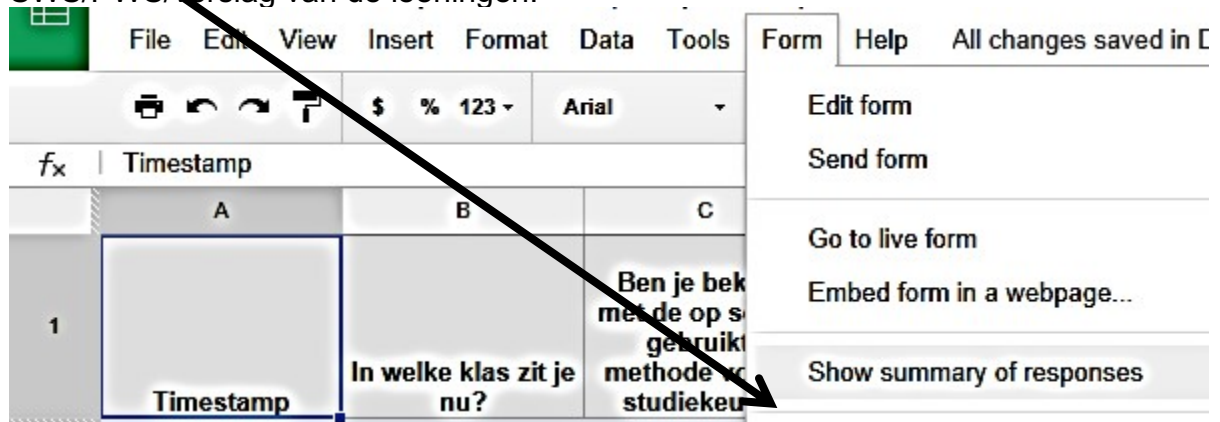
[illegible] verslag van de leerlingen.

File Edit View Insert Format Data Tools Form Help All changes saved in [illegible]

$ % 123 Arial

Edit form
Send form
Go to live form
Embed form in a webpage...
Show summary of responses

$f_x$ Timestamp

| | A | B | C |
|---|---|---|---|
| 1 | Timestamp | In welke klas zit je nu? | Ben je bek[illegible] met de op s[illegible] gebruikt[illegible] methode v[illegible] studiekeu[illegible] |